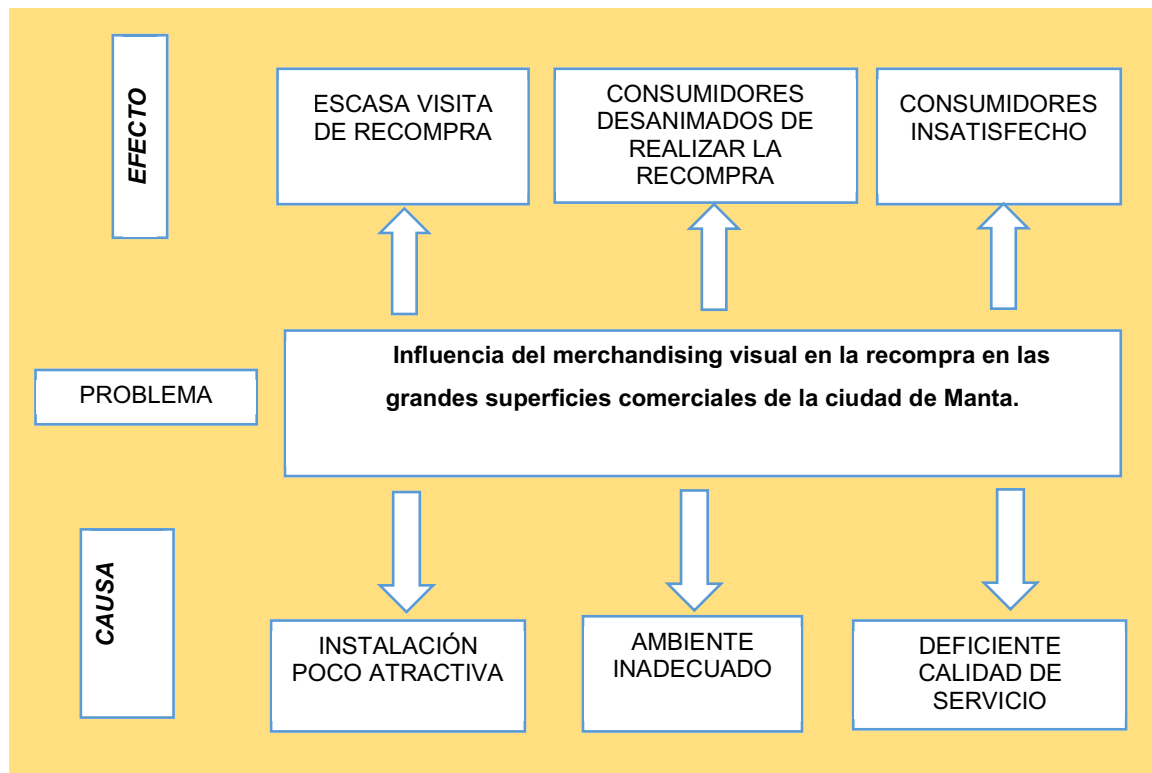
EFECTO

ESCASA VISITA DE RECOMPRA

CONSUMIDORES DESANIMADOS DE REALIZAR LA RECOMPRA

CONSUMIDORES INSATISFECHO

PROBLEMA

Influencia del merchandising visual en la recompra en las grandes superficies comerciales de la ciudad de Manta.

CAUSA

INSTALACIÓN POCO ATRACTIVA

AMBIENTE INADECUADO

DEFICIENTE CALIDAD DE SERVICIO